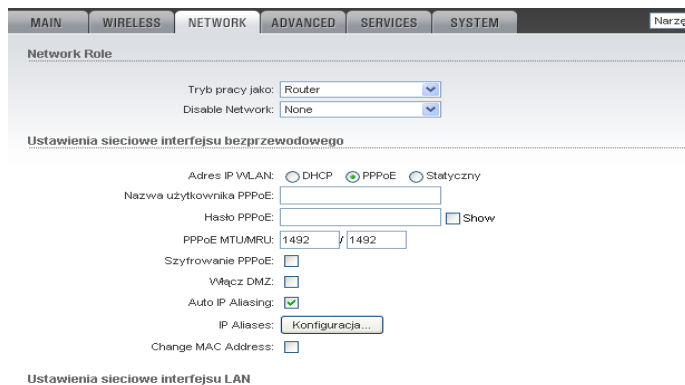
MAIN | WIRELESS | NETWORK | ADVANCED | SERVICES | SYSTEM

Narzę

Network Role

Tryb pracy jako: Router
Disable Network: None

Ustawienia sieciowe interfejsu bezprzewodowego

Adres IP WLAN: DHCP PPPoE Statyczny
Nazwa użytkownika PPPoE:
Hasło PPPoE: Show
PPPoE MTU/MRU: 1492 / 1492
Szyfrowanie PPPoE:
Włącz DMZ:
Auto IP Aliasing:
IP Aliases: Konfiguracja...
Change MAC Address:

Ustawienia sieciowe interfejsu LAN